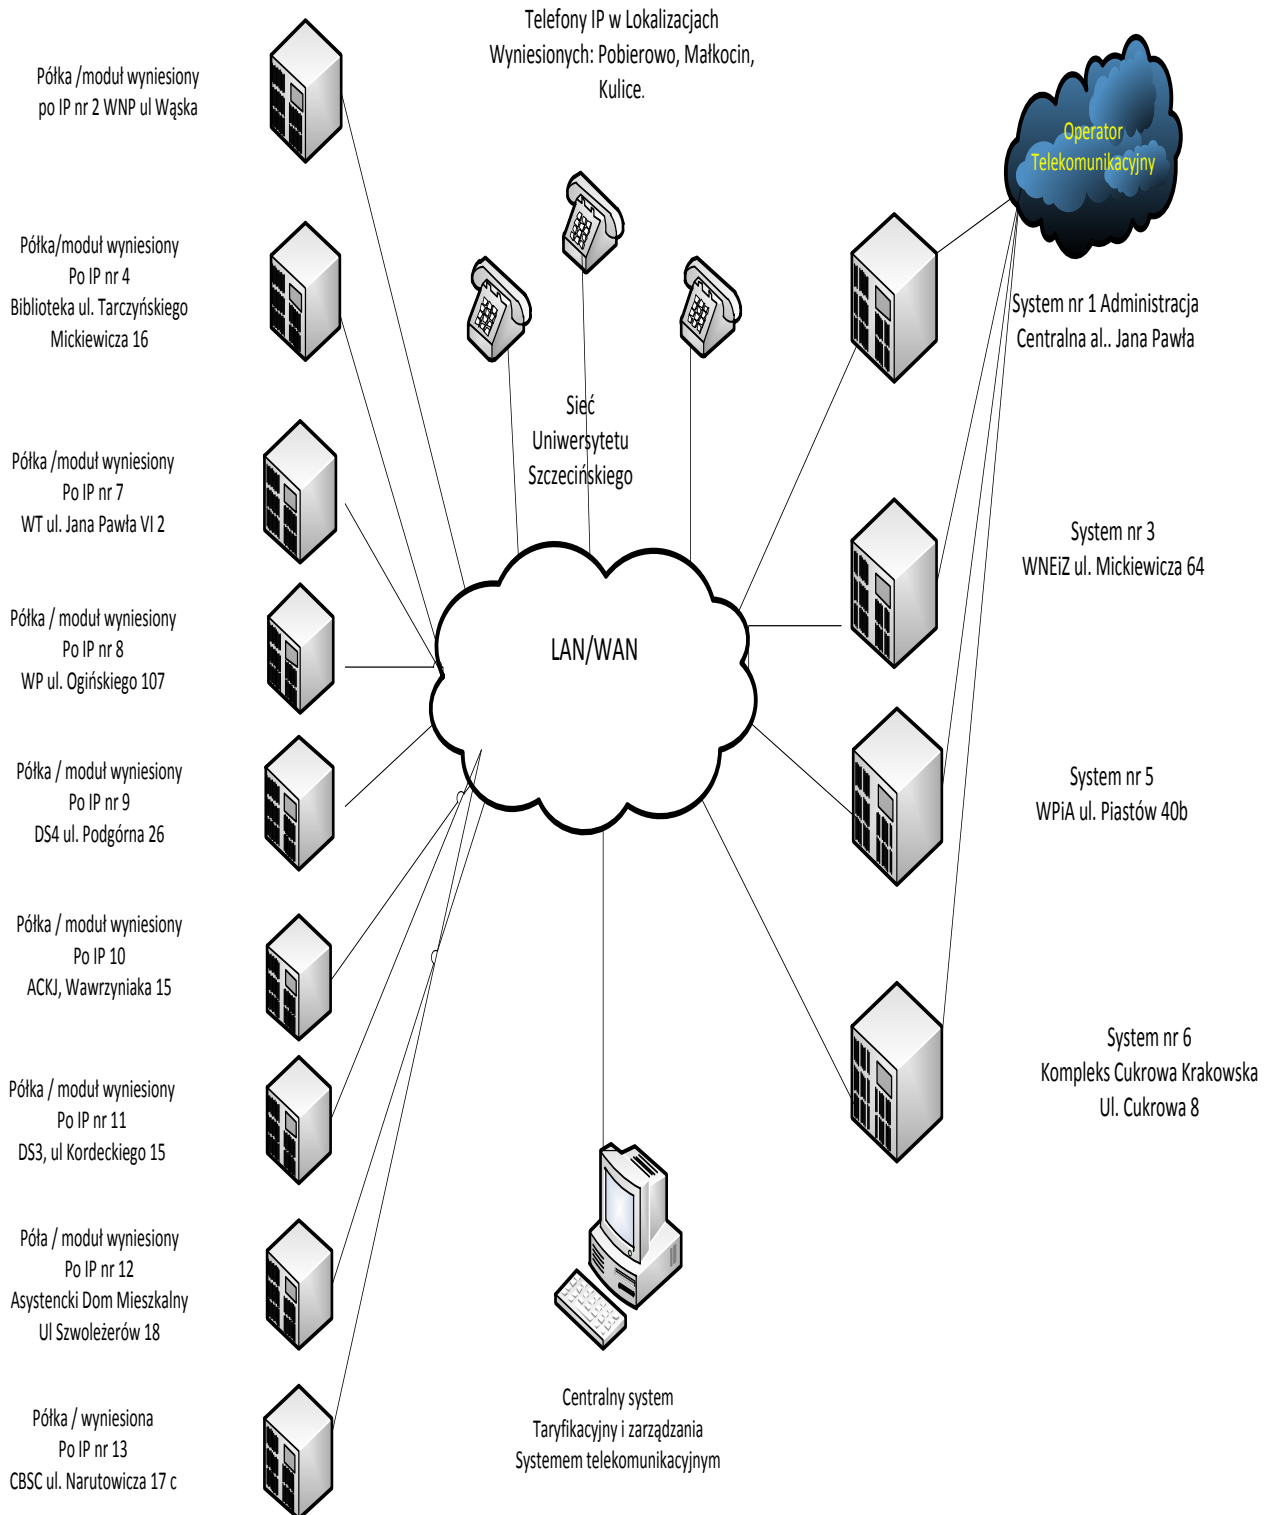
Telefony IP w Lokalizacjach Wyniesionych: Pobierowo, Małkocin, Kulice.

Półka /moduł wyniesiony po IP nr 2 WNP ul Wąska

Operator Telekomunikacyjny

Półka/moduł wyniesiony Po IP nr 4 Biblioteka ul. Tarczyńskiego Mickiewicza 16

System nr 1 Administracja Centralna al.. Jana Pawła

Sieć Uniwersytetu Szczecińskiego

Półka /moduł wyniesiony Po IP nr 7 WT ul. Jana Pawła VI 2

System nr 3 WNEiZ ul. Mickiewicza 64

Półka / moduł wyniesiony Po IP nr 8 WP ul. Ogińskiego 107

LAN/WAN

Półka / moduł wyniesiony Po IP nr 9 DS4 ul. Podgórna 26

System nr 5 WPiA ul. Piastów 40b

Półka / moduł wyniesiony Po IP 10 ACKJ, Wawrzyniaka 15

System nr 6 Kompleks Cukrowa Krakowska Ul. Cukrowa 8

Półka / moduł wyniesiony Po IP nr 11 DS3, ul Kordeckiego 15

Póła / moduł wyniesiony Po IP nr 12 Asystencki Dom Mieszkalny Ul Szwoleżerów 18

Centralny system Taryfikacyjny i zarządzania Systemem telekomunikacyjnym

Półka / wyniesiona Po IP nr 13 CBSC ul. Narutowicza 17 c